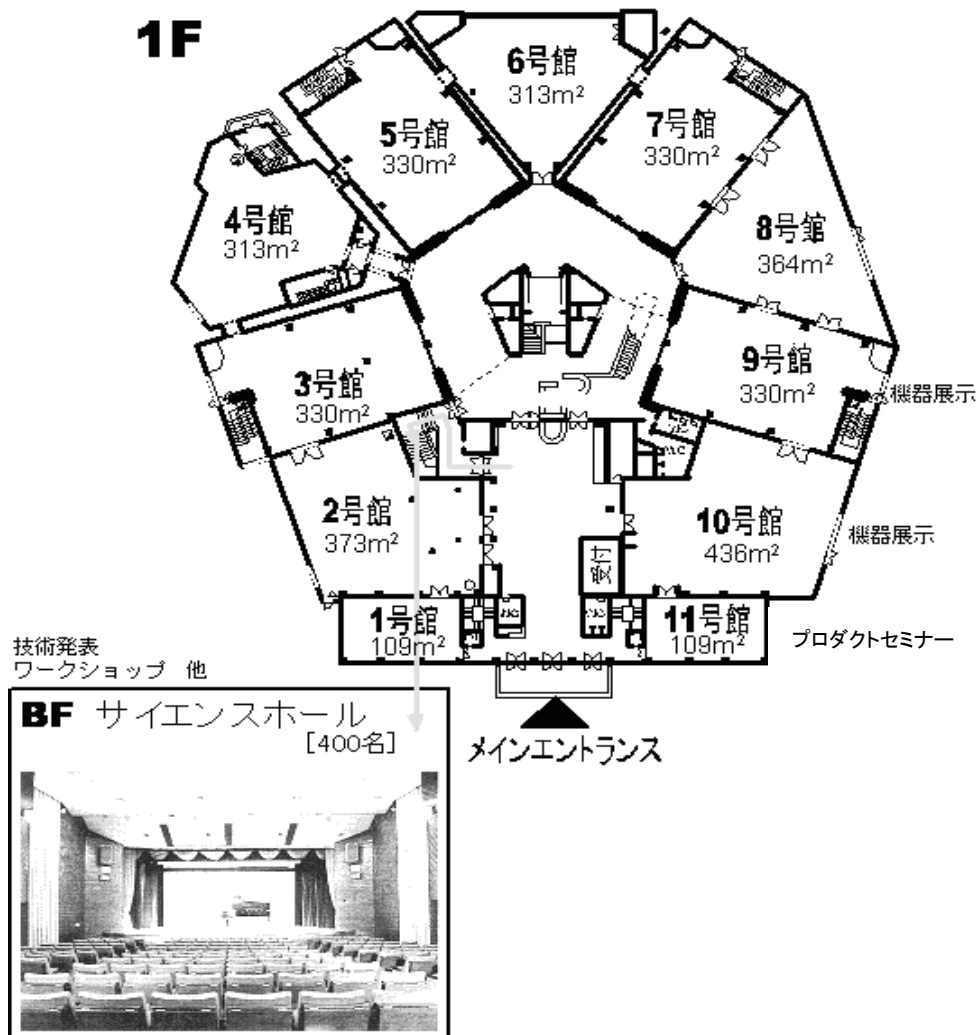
1F

6号館
313m²

5号館
330m²

7号館
330m²

4号館
313m²

8号館
364m²

3号館
330m²

9号館
330m²

機器展示

2号館
373m²

10号館
436m²

機器展示

1号館
109m²

11号館
109m²

プロダクトセミナー

技術発表
ワークショップ　他

BF サイエンスホール
[400名]

メインエントランス